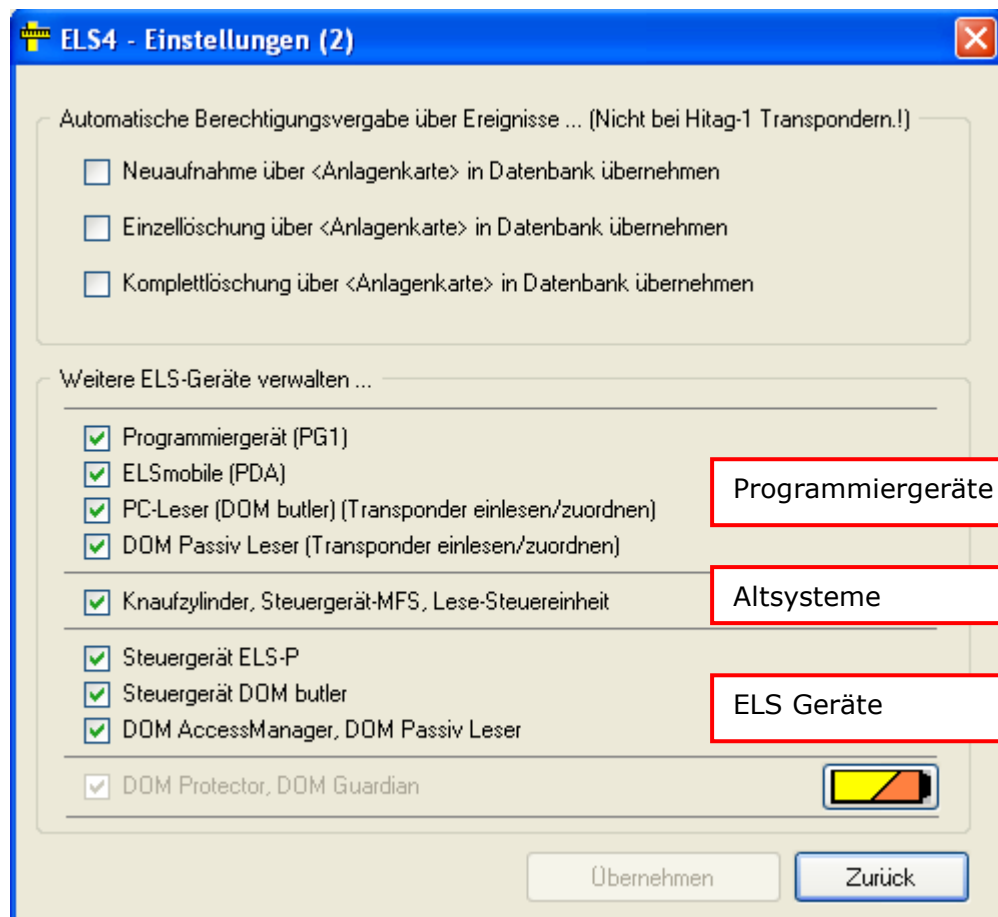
ELS4 - Einstellungen (2)

Automatische Berechtigungsvergabe über Ereignisse ... (Nicht bei Hitag-1 Transpondern.!)

Neuaufnahme über <Anlagenkarte> in Datenbank übernehmen

Einzellöschung über <Anlagenkarte> in Datenbank übernehmen

Komplettlöschung über <Anlagenkarte> in Datenbank übernehmen

Weitere ELS-Geräte verwalten ...

Programmiergerät (PG1)
ELSmobile (PDA)
PC-Leser (DOM butler) (Transponder einlesen/zuordnen)
DOM Passiv Leser (Transponder einlesen/zuordnen)

Programmiergeräte

Knaufzylinder, Steuergerät-MFS, Lese-Steuereinheit

Altsysteme

Steuergerät ELS-P
Steuergerät DOM butler
DOM AccessManager, DOM Passiv Leser

ELS Geräte

DOM Protector, DOM Guardian

Übernehmen

Zurück